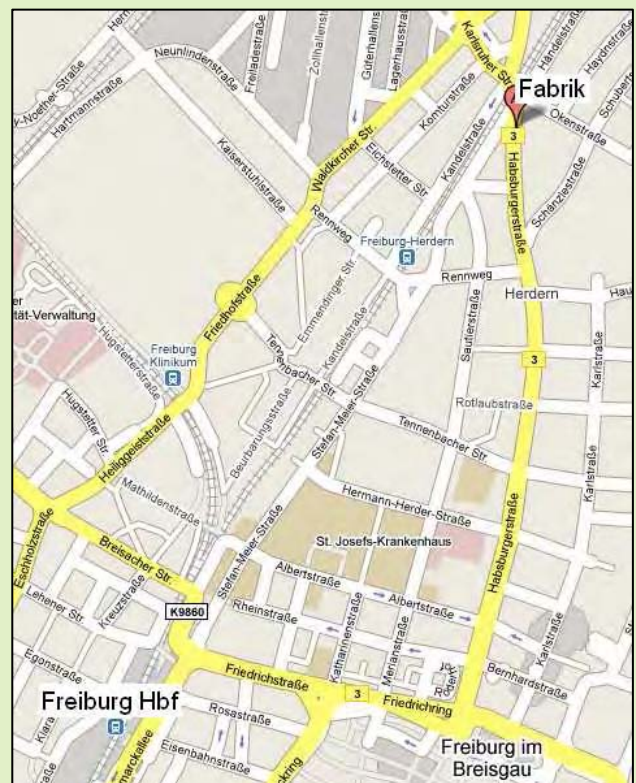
Fabrik
Herder
Neunlindenstraße
Frelladestraße
Zollhallenstr.
Güterhallenstr.
Lagerhausstraße
Karlsruher Str.
Händelstraße
Haydnstraße
Schubertstraße
Okenstraße
Noether-Straße
Hartmannstraße
Kaiserstuhlstraße
Waldkircher Str.
Komturstraße
Eichstetter Str.
Kandelstraße
Habsburgerstraße
Schänzlestraße
Rennweg
Freiburg-Herdern
Rennweg
Herdern
Hau
Friedhofstraße
Emmendinger Str.
Kandelstraße
ität-Verwaltung
Freiburg Klinikum
Hugstetterstraße
Tennenbacher Str.
Stefan-Meier-Straße
Sautierstraße
Karlstraße
Rotlaubstraße
Hugstetter Str.
Heiliggeiststraße
Beurbarungstraße
Tennenbacher Str.
Mathildenstraße
Hermann-Herder-Straße
Eschholzstraße
Breisacher Str.
Stefan-Meier-Straße
St. Josefs-Krankenhaus
Habsburgerstraße
Karlstraße
Lehener Str.
Kreuzstraße
K9860
Albertstraße
Albertstraße
Rheinstraße
Katharinenstraße
Merianstraße
Egonstraße
Friedrichstraße
Bernhardstraße
Karlstraße
Freiburg Hbf
3
Friedrichring
Rosastraße
Eisenbahnstraße
Klara
Freiburg im Breisgau
3
3
3